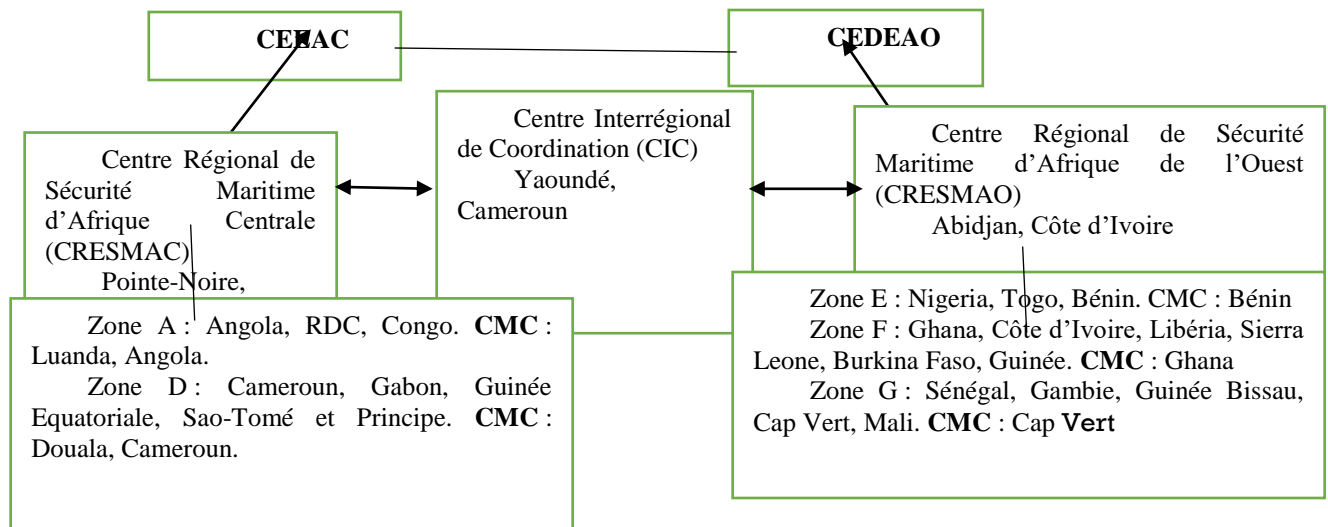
CEEAC

CEDEAO

Centre Interrégional de Coordination (CIC)
Yaoundé, Cameroun

Centre Régional de Sécurité Maritime d'Afrique Centrale (CRESMAC)
Pointe-Noire,

Zone A : Angola, RDC, Congo. **CMC** : Luanda, Angola.
Zone D : Cameroun, Gabon, Guinée Equatoriale, Sao-Tomé et Principe. **CMC** : Douala, Cameroun.

Centre Régional de Sécurité Maritime d'Afrique de l'Ouest (CRESMAO)
Abidjan, Côte d'Ivoire

Zone E : Nigeria, Togo, Bénin. CMC : Bénin
Zone F : Ghana, Côte d'Ivoire, Libéria, Sierra Leone, Burkina Faso, Guinée. **CMC** : Ghana
Zone G : Sénégal, Gambie, Guinée Bissau, Cap Vert, Mali. **CMC** : Cap **Vert**